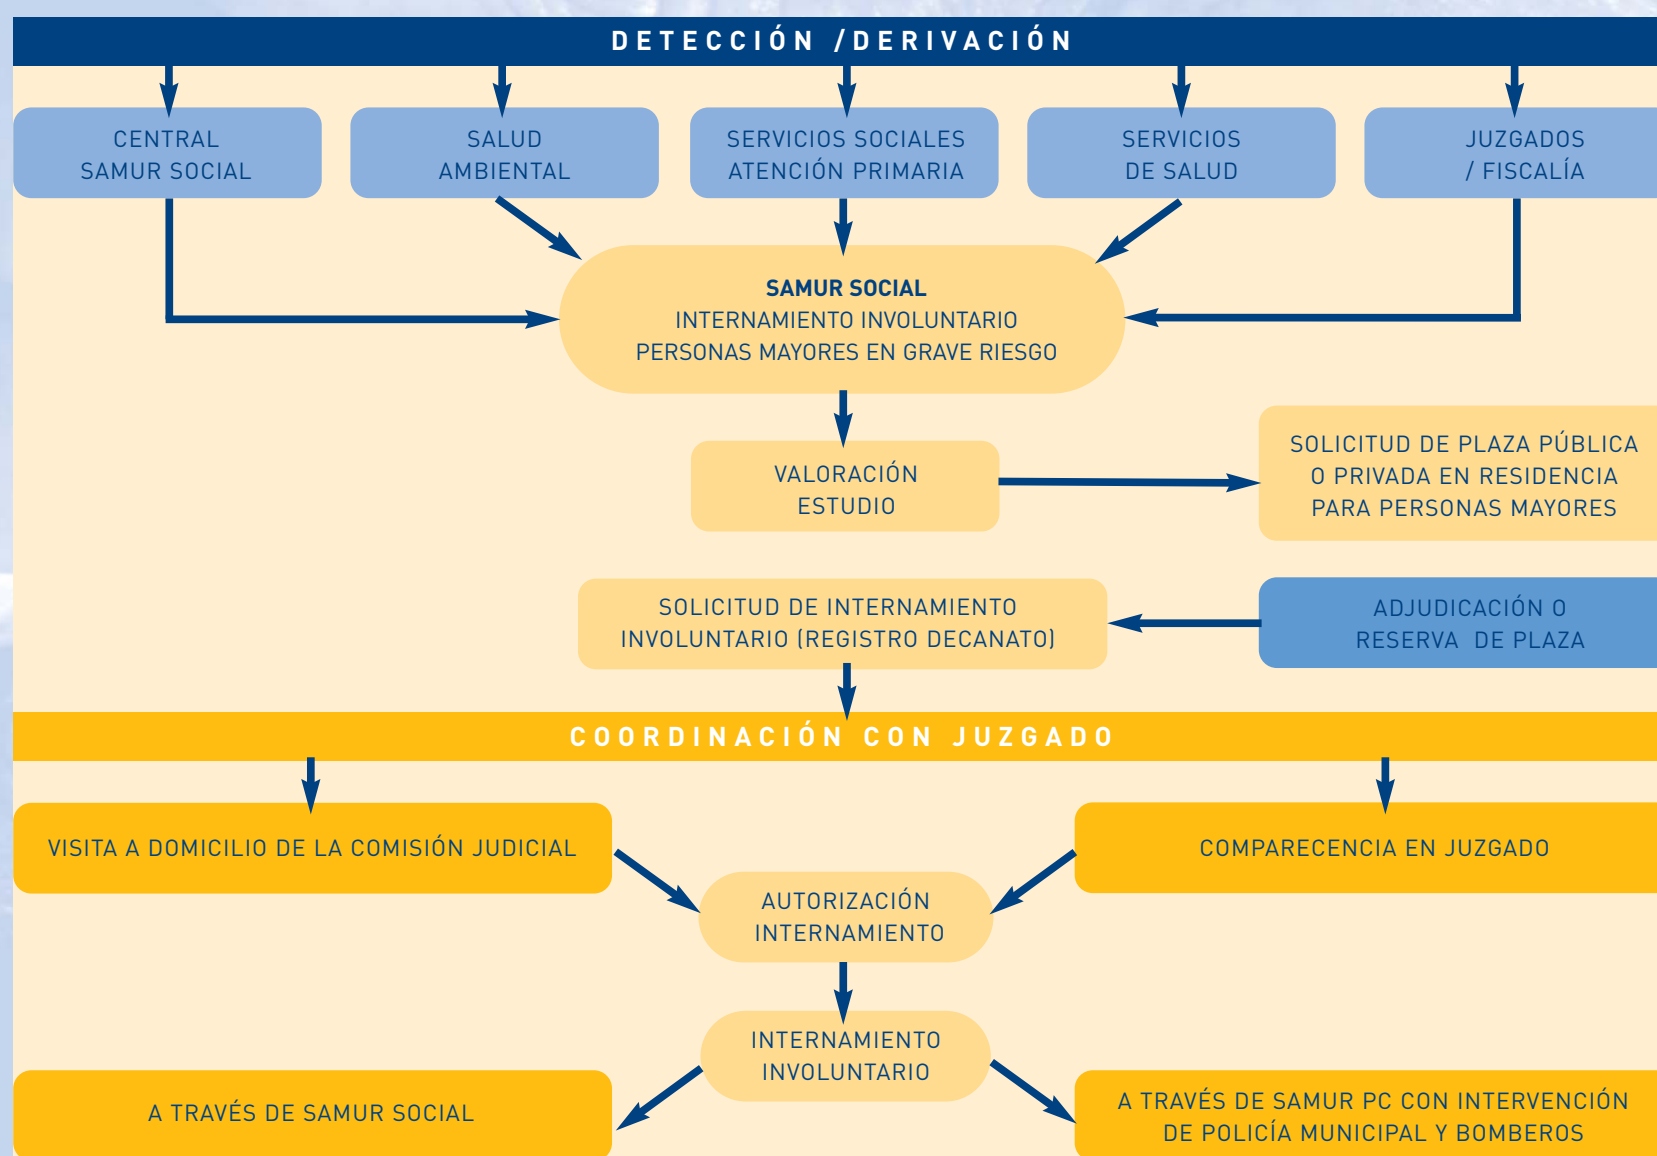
DETECCIÓN /DERIVACIÓN

CENTRAL SAMUR SOCIAL

SALUD AMBIENTAL

SERVICIOS SOCIALES ATENCIÓN PRIMARIA

SERVICIOS DE SALUD

JUZGADOS / FISCALÍA

SAMUR SOCIAL
INTERNAMIENTO INVOLUNTARIO
PERSONAS MAYORES EN GRAVE RIESGO

VALORACIÓN ESTUDIO

SOLICITUD DE PLAZA PÚBLICA O PRIVADA EN RESIDENCIA PARA PERSONAS MAYORES

SOLICITUD DE INTERNAMIENTO INVOLUNTARIO (REGISTRO DECANATO)

ADJUDICACIÓN O RESERVA DE PLAZA

COORDINACIÓN CON JUZGADO

VISITA A DOMICILIO DE LA COMISIÓN JUDICIAL

COMPARECENCIA EN JUZGADO

AUTORIZACIÓN INTERNAMIENTO

INTERNAMIENTO INVOLUNTARIO

A TRAVÉS DE SAMUR SOCIAL

A TRAVÉS DE SAMUR PC CON INTERVENCIÓN DE POLICÍA MUNICIPAL Y BOMBEROS